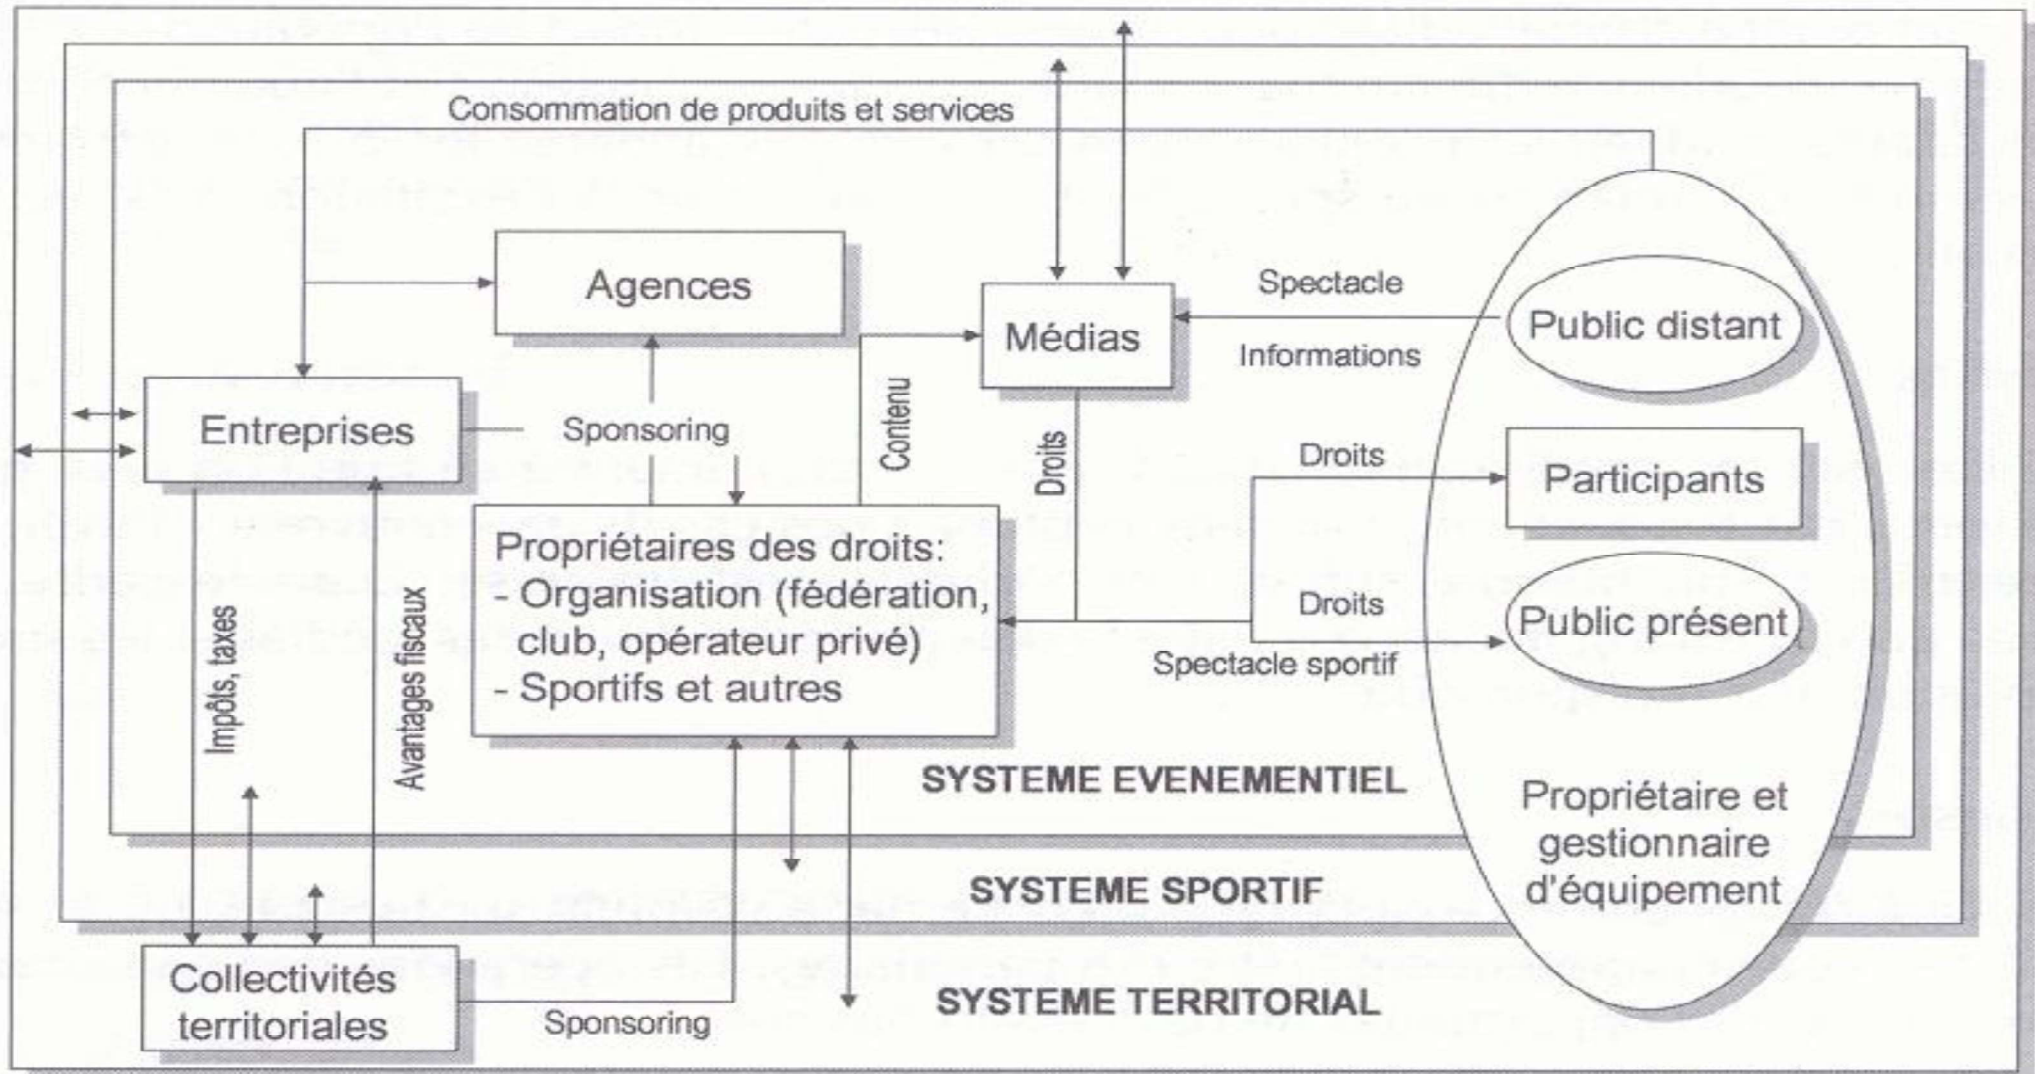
Consommation de produits et services

Agences

Médias

Spectacle

Public distant

Informations

Entreprises

Sponsoring

Contenu

Droits

Droits

Participants

Propriétaires des droits:
- Organisation (fédération, club, opérateur privé)
- Sportifs et autres

Droits

Public présent

Spectacle sportif

Impôts, taxes

Avantages fiscaux

SYSTEME EVENEMENTIEL

Propriétaire et gestionnaire d'équipement

SYSTEME SPORTIF

Collectivités territoriales

Sponsoring

SYSTEME TERRITORIAL